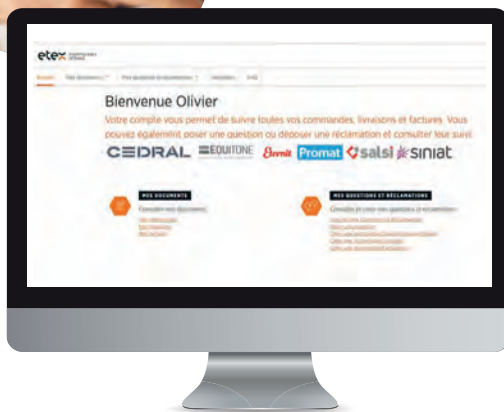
etex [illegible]

Accueil | Mes documents | Mes questions et réclamations | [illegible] | FAQ

Bienvenue Olivier

Votre compte vous permet de suivre toutes vos commandes, livraisons et factures. Vous pouvez également poser une question ou déposer une réclamation et consulter leur suivi.

CEDRAL EQUITONE Eternit Promat salsi siniat

MES DOCUMENTS
Consulter mes documents
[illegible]
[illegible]
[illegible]

MES QUESTIONS ET RÉCLAMATIONS
Consulter et créer mes questions et réclamations
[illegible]
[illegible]
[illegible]
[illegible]
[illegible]